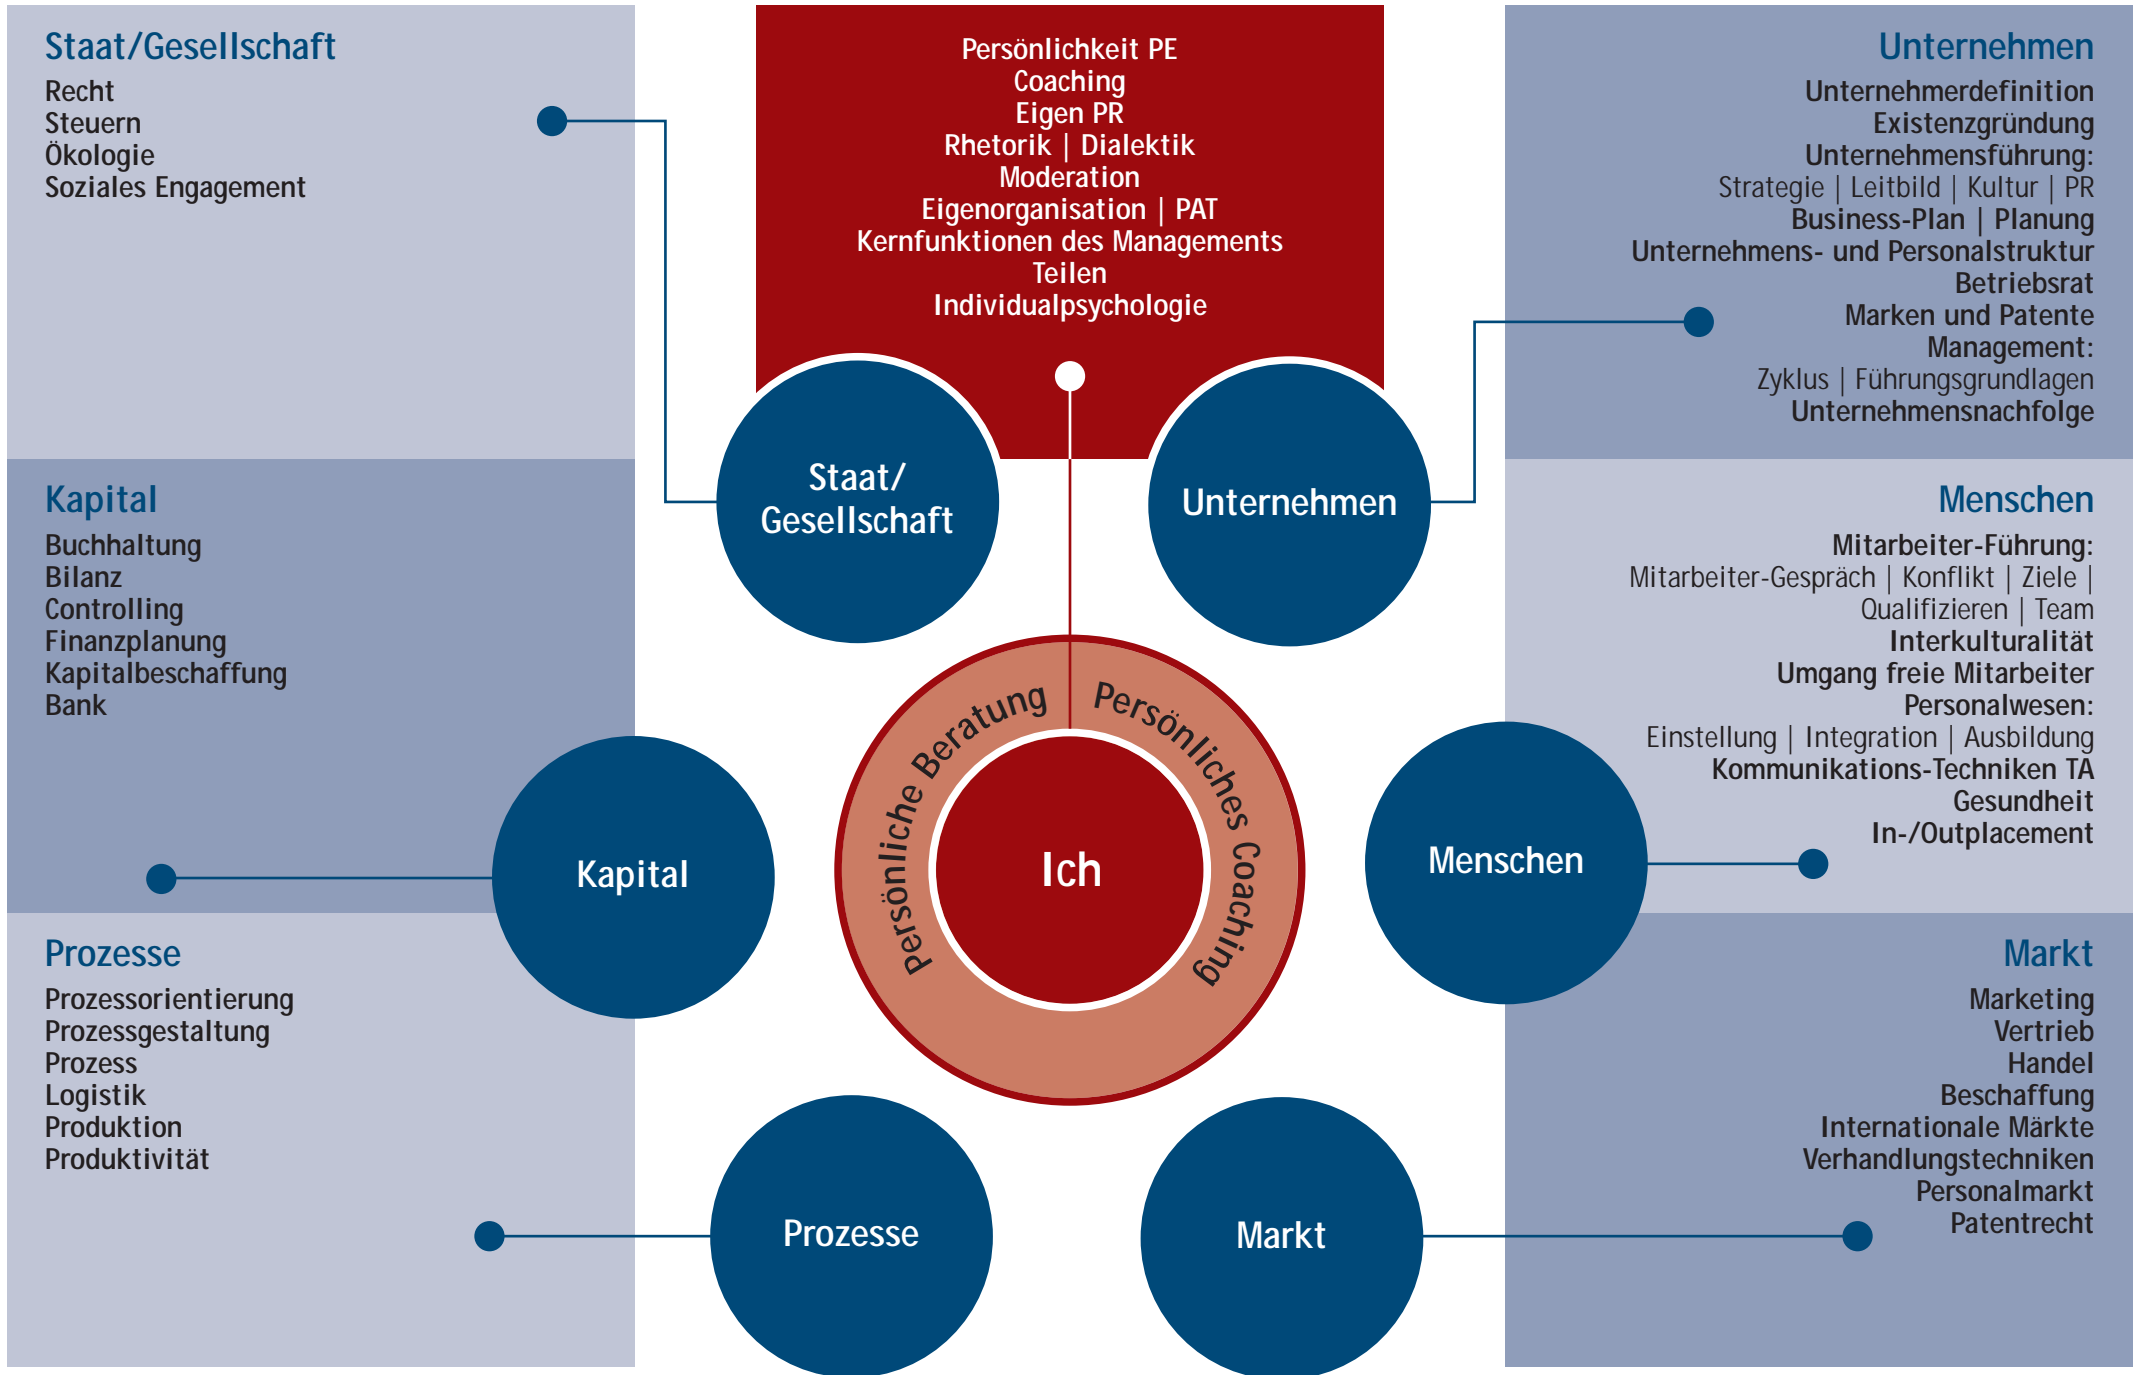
Staat/Gesellschaft
Recht
Steuern
Ökologie
Soziales Engagement

Persönlichkeit PE
Coaching
Eigen PR
Rhetorik | Dialektik
Moderation
Eigenorganisation | PAT
Kernfunktionen des Managements
Teilen
Individualpsychologie

Unternehmen
Unternehmerdefinition
Existenzgründung
Unternehmensführung:
Strategie | Leitbild | Kultur | PR
Business-Plan | Planung
Unternehmens- und Personalstruktur
Betriebsrat
Marken und Patente
Management:
Zyklus | Führungsgrundlagen
Unternehmensnachfolge

Staat/ Gesellschaft

Unternehmen

Kapital
Buchhaltung
Bilanz
Controlling
Finanzplanung
Kapitalbeschaffung
Bank

Menschen
Mitarbeiter-Führung:
Mitarbeiter-Gespräch | Konflikt | Ziele | Qualifizieren | Team
Interkulturalität
Umgang freie Mitarbeiter
Personalwesen:
Einstellung | Integration | Ausbildung
Kommunikations-Techniken TA
Gesundheit
In-/Outplacement

Persönliche Beratung
Persönliches Coaching
Ich

Kapital

Menschen

Prozesse
Prozessorientierung
Prozessgestaltung
Prozess
Logistik
Produktion
Produktivität

Markt
Marketing
Vertrieb
Handel
Beschaffung
Internationale Märkte
Verhandlungstechniken
Personalmarkt
Patentrecht

Prozesse

Markt